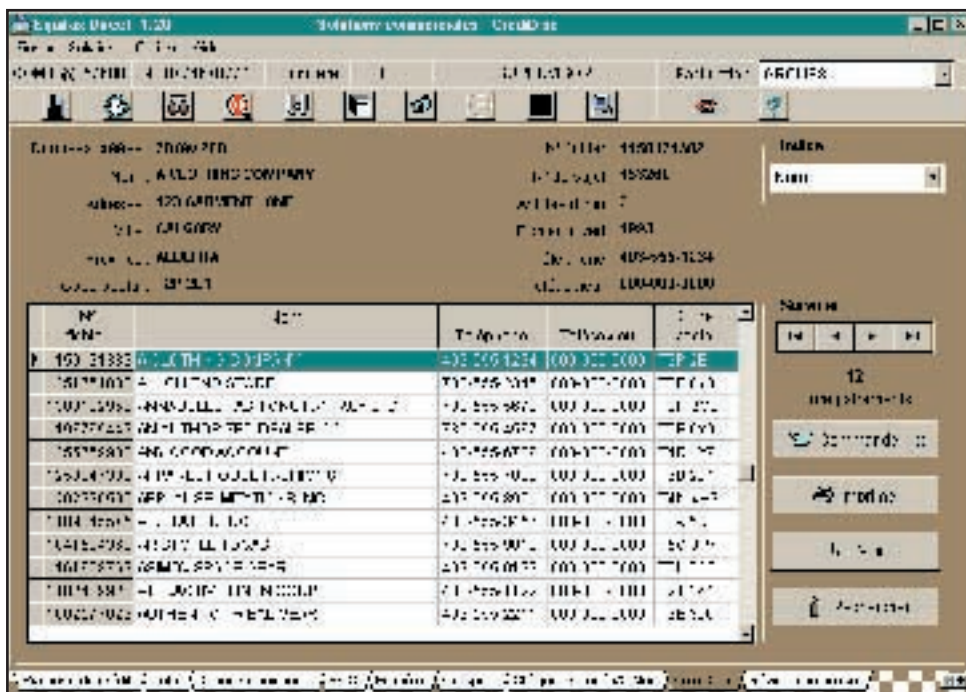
Equifax Direct 1.20 Solutions commerciales CreditDirect

Fichier Solution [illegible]

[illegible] 4 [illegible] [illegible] 1 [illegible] Recherche ABCLUBS

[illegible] 2040 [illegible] 1150 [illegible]
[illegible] A WORLD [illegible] COMPANY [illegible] 155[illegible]
Adresse 120 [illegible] ONE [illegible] 7
Ville CALGARY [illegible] 1993
Province ALBERTA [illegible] 403-555-1234
Code postal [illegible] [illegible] 000-000-0000

Index
Nom

| No | Nom | Téléphone | Télécopieur | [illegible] |
|---|---|---|---|---|
| 150 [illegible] | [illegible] | 403 555 1234 | 000 000 0000 | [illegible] |
| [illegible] | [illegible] | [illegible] | 000 000 0000 | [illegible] |
| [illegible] | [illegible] | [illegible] | 000 000 0000 | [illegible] |
| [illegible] | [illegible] | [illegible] | 000 000 0000 | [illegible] |
| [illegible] | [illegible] | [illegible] | 000 000 0000 | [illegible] |
| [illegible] | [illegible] | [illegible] | 000 000 0000 | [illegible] |
| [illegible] | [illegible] | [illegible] | 000 000 0000 | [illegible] |
| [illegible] | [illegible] | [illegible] | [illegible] | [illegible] |
| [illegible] | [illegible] | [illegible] | 000 000 0000 | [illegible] |
| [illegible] | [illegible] | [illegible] | 000 000 0000 | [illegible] |
| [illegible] | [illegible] | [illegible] | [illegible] | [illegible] |
| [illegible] | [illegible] | 403 555 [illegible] | 000 000 0000 | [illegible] |

Survol
12
enregistrements
Commande
Imprimer
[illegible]
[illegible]

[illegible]